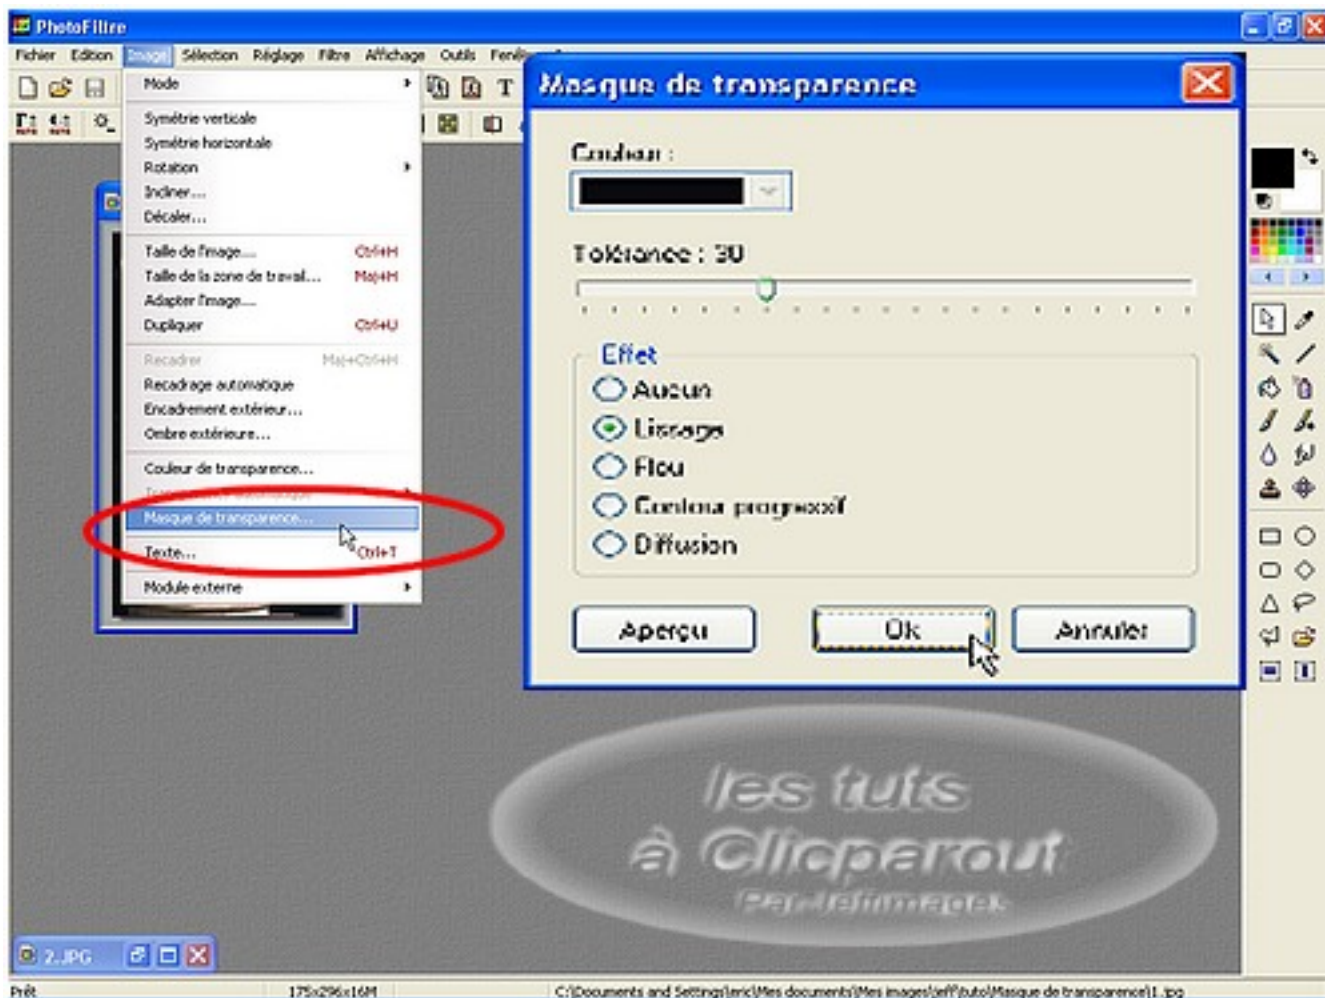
PhotoFiltre

Fichier Edition Image Sélection Réglage Filtre Affichage Outils Fen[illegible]

Mode
Symétrie verticale
Symétrie horizontale
Rotation
Incliner...
Décaler...
Taille de l'image... Ctrl+H
Taille de la zone de travail... Maj+H
Adapter l'image...
Dupliquer Ctrl+U
Recadrer Maj+Ctrl+H
Recadrage automatique
Encadrement extérieur...
Ombre extérieure...
Couleur de transparence...
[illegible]
Masque de transparence...
Texte... Ctrl+T
Module externe

Masque de transparence

Couleur :

Tolérance : 30

Effet
Aucun
Lissage
Flou
Contour progressif
Diffusion

Aperçu
Ok
Annuler

les tuts
à Clicparout
Par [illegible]

2.JPG

Prêt
175x296x16M
C:\Documents and Settings\eric\Mes documents\Mes images\eff\tuto\Masque de transparence\1.jpg